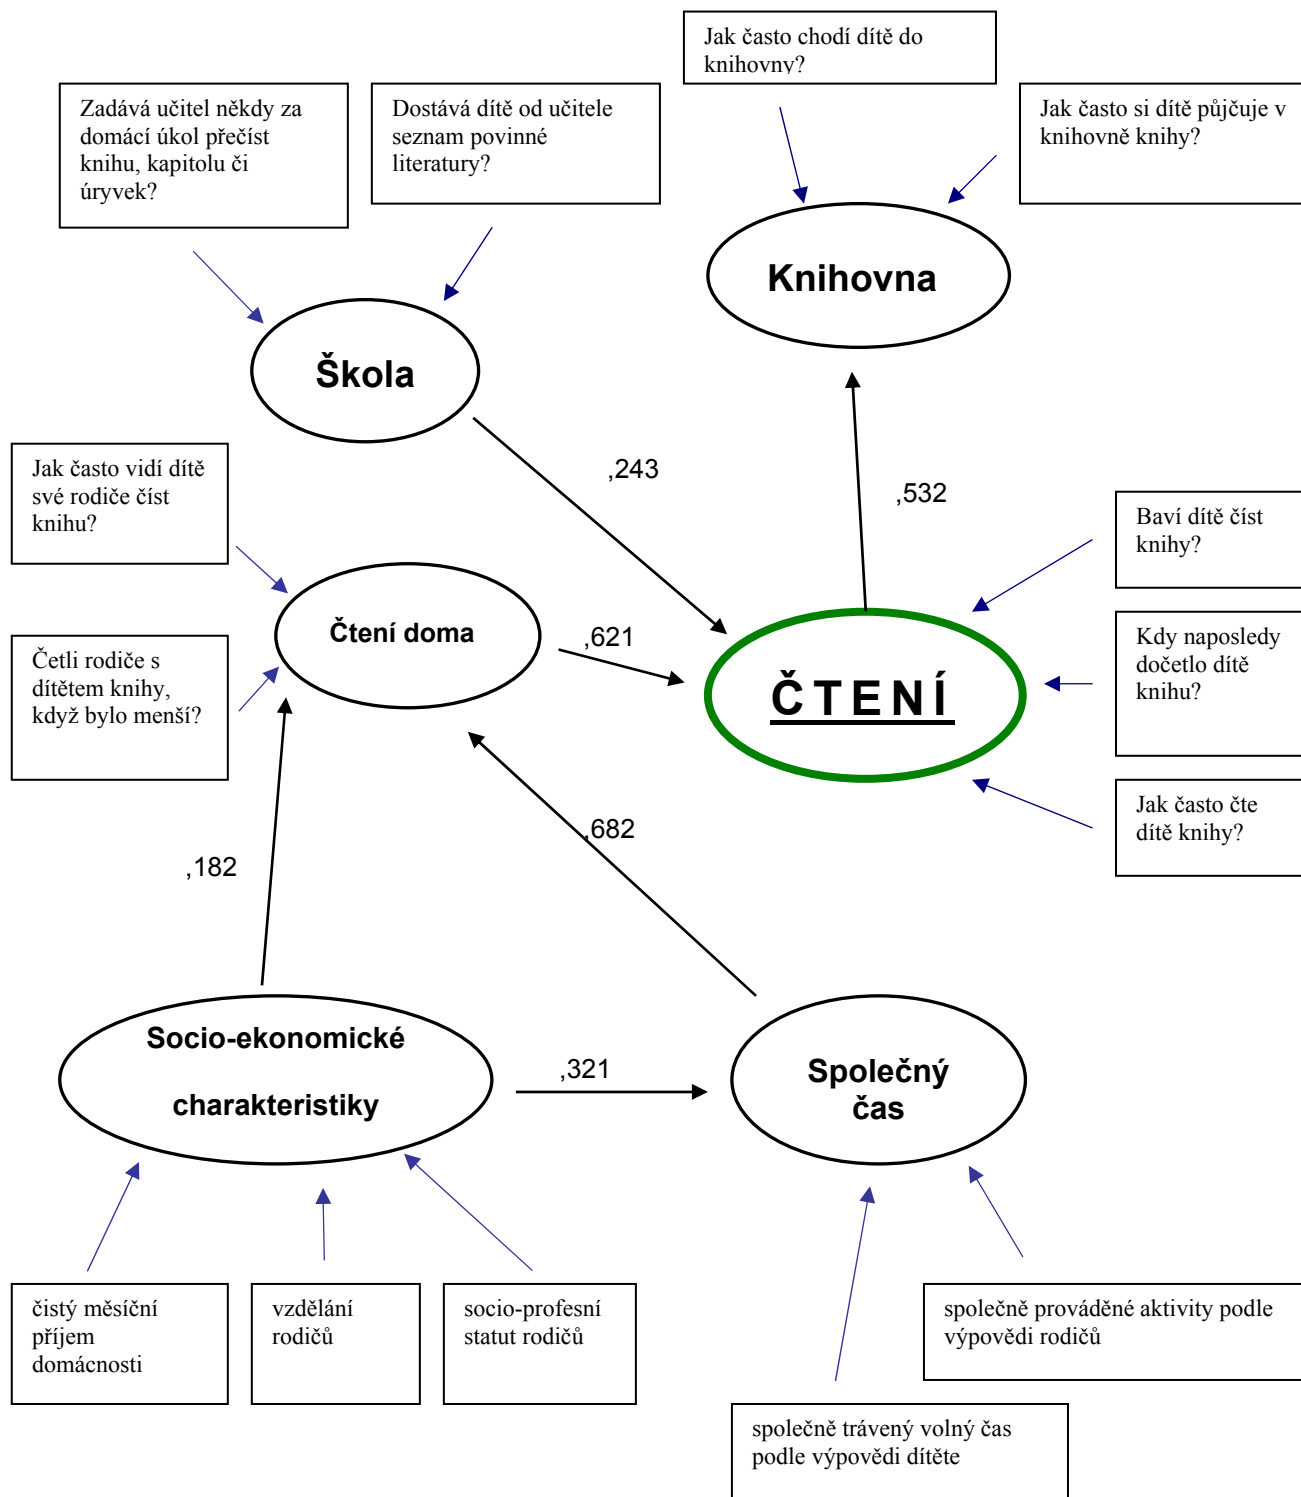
Jak často chodí dítě do knihovny?

Zadává učitel někdy za domácí úkol přečíst knihu, kapitolu či úryvek?

Dostává dítě od učitele seznam povinné literatury?

Jak často si dítě půjčuje v knihovně knihy?

Knihovna

Škola

,243

,532

Jak často vidí dítě své rodiče číst knihu?

Baví dítě číst knihy?

Čtení doma

,621

ČTENÍ

Kdy naposledy dočetlo dítě knihu?

Četli rodiče s dítětem knihy, když bylo menší?

,682

Jak často čte dítě knihy?

,182

Socio-ekonomické charakteristiky

,321

Společný čas

čistý měsíční příjem domácnosti

vzdělání rodičů

socio-profesní statut rodičů

společně prováděné aktivity podle výpovědi rodičů

společně trávený volný čas podle výpovědi dítěte